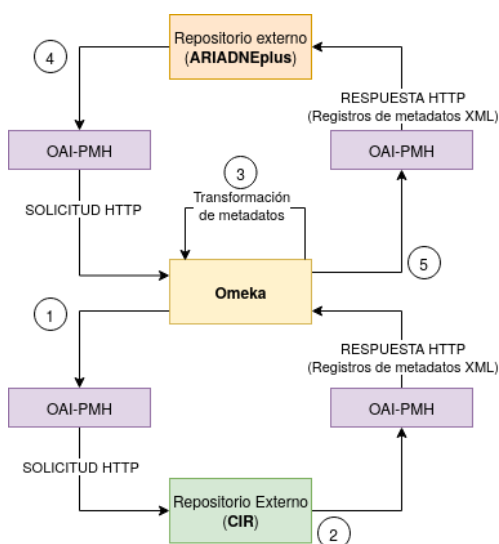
Repositorio externo
(ARIADNEplus)

4

RESPUESTA HTTP
(Registros de metadatos XML)

OAI-PMH

OAI-PMH

3

Transformación
de metadatos

SOLICITUD HTTP

5

Omeka

1

RESPUESTA HTTP
(Registros de metadatos XML)

OAI-PMH

OAI-PMH

SOLICITUD HTTP

Repositorio Externo
(CIR)

2